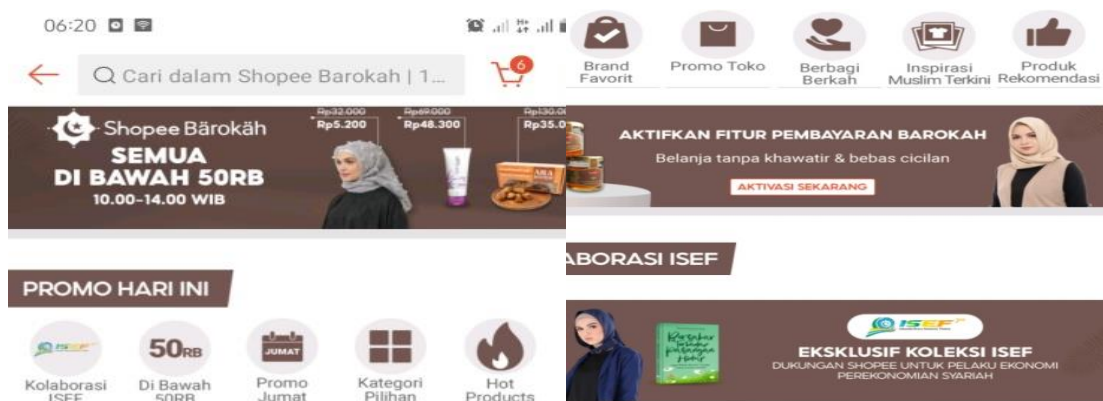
06:20

Cari dalam Shopee Barokah | 1...

6

Shopee Bärokäh
SEMUA
DI BAWAH 50RB
10.00-14.00 WIB

Rp32.000
Rp5.200

Rp69.000
Rp48.300

Rp130.0
Rp35.0

PROMO HARI INI

ISEF
Kolaborasi ISEF

50RB
Di Bawah 50RB

JUMAT
Promo Jumat

Kategori Pilihan

Hot Products

Brand Favorit

Promo Toko

Berbagi Berkah

Inspirasi Muslim Terkini

Produk Rekomendasi

AKTIFKAN FITUR PEMBAYARAN BAROKAH
Belanja tanpa khawatir & bebas cicilan
AKTIVASI SEKARANG

ABORASI ISEF

ISEF

EKSKLUSIF KOLEKSI ISEF
DUKUNGAN SHOPEE UNTUK PELAKU EKONOMI PEREKONOMIAN SYARIAH